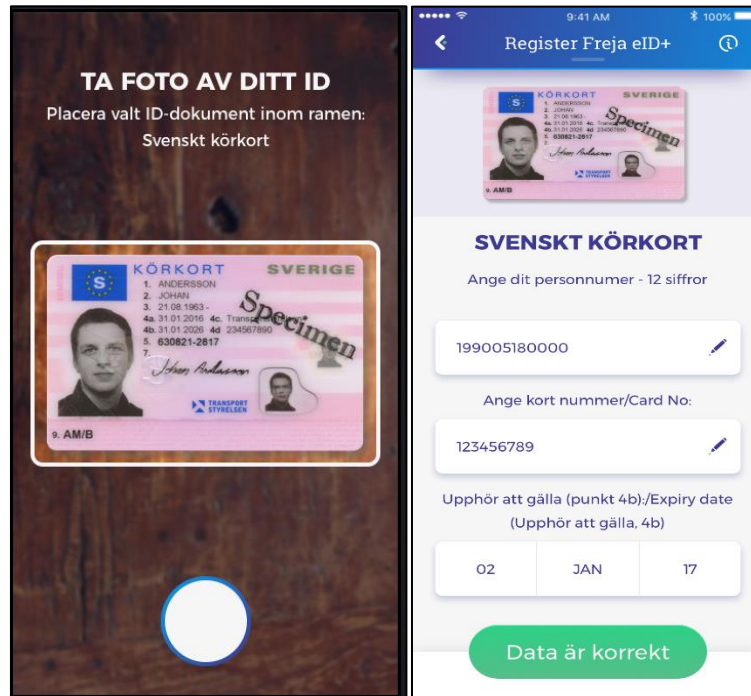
TA FOTO AV DITT ID
Placera valt ID-dokument inom ramen:
Svenskt körkort

S
KÖRKORT SVERIGE
1. ANDERSSON
2. JOHAN
3. 21.08.1963 -
4a. 31.01.2016 4c. Transp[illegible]
4b. 31.01.2026 4d 234567890
5. 630821-2817
7.
Specimen
TRANSPORT STYRELSEN
9. AM/B

••••• 9:41 AM 100%
Register Freja eID+

S
KÖRKORT SVERIGE
1. ANDERSSON
2. JOHAN
3. 21.08.1963 -
4a. 31.01.2016 4c. Transp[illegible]
4b. 31.01.2026 4d 234567890
5. 630821-2817
7.
Specimen
TRANSPORT STYRELSEN
9. AM/B

SVENSKT KÖRKORT
Ange dit personnummer - 12 siffror
199005180000
Ange kort nummer/Card No:
123456789
Upphör att gälla (punkt 4b):/Expiry date (Upphör att gälla, 4b)

| 02 | JAN | 17 |
|---|---|---|

Data är korrekt